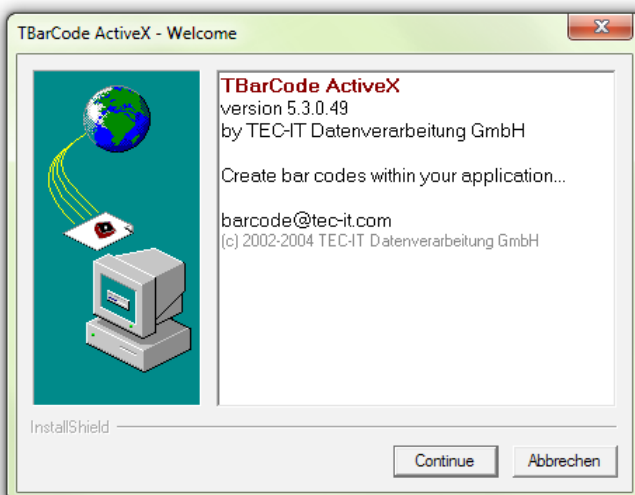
TBarCode ActiveX - Welcome

TBarCode ActiveX
version 5.3.0.49
by TEC-IT Datenverarbeitung GmbH

Create bar codes within your application...

barcode@tec-it.com
(c) 2002-2004 TEC-IT Datenverarbeitung GmbH

InstallShield

Continue

Abbrechen